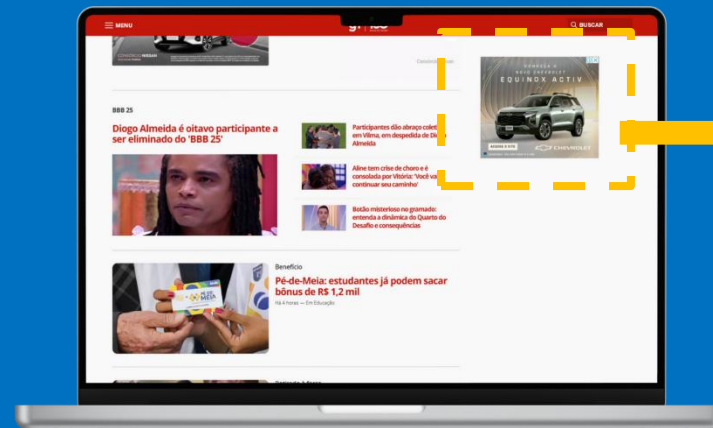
MENU

g1

BUSCAR

CONSÓRCIO NISSAN

BBB 25

Diogo Almeida é oitavo participante a ser eliminado do 'BBB 25'

Participantes dão abraço coletivo em Vilma, em despedida de Diogo Almeida

Aline tem crise de choro e é consolada por Vitória: 'Você vai continuar seu caminho'

Botão misterioso no gramado: entenda a dinâmica do Quarto do Desafio e consequências

CONHEÇA O NOVO CHEVROLET EQUINOX ACTIV

CHEVROLET

Benefício

Pé-de-Meia: estudantes já podem sacar bônus de R$ 1,2 mil

Há 4 horas — Em Educação

PÉ-DE-MEIA